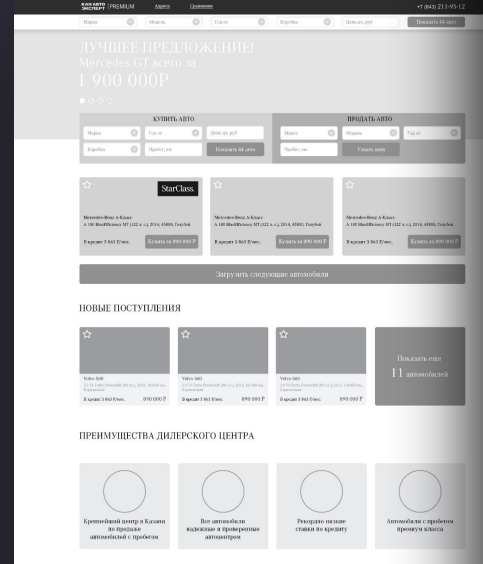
КАН АВТО ЭКСПЕРТ PREMIUM Адреса Сравнение +7 (843) 211-95-12

Марка Модель Год от Коробка Цена до, руб Показать 44 авто

ЛУЧШЕЕ ПРЕДЛОЖЕНИЕ!
Mercedes GT всего за
1 900 000Р

КУПИТЬ АВТО

Марка Год от Цена до, руб
Коробка Пробег, км Показать 44 авто

ПРОДАТЬ АВТО

Марка Модель Год
Пробег, км Узнать цену

StarClass.

Mercedes-Benz A-Класс
A 180 BlueEfficiency MT (122 л. с.) 2014, 45000, Голубой
В кредит 3 563 Р/мес. Купить за 890 000 Р

Mercedes-Benz A-Класс
A 180 BlueEfficiency MT (122 л. с.) 2014, 45000, Голубой
В кредит 3 563 Р/мес. Купить за 890 000 Р

Mercedes-Benz A-Класс
A 180 BlueEfficiency MT (122 л. с.) 2014, 45000, Голубой
В кредит 3 563 Р/мес. Купить за 890 000 Р

Загрузить следующие автомобили

НОВЫЕ ПОСТУПЛЕНИЯ

Volvo S60
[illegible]
В кредит 3 563 Р/мес. 890 000 Р

Volvo S60
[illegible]
В кредит 3 563 Р/мес. 890 000 Р

Volvo S60
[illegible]
В кредит 3 563 Р/мес. 890 000 Р

Показать еще
11 автомобилей

ПРЕИМУЩЕСТВА ДИЛЕРСКОГО ЦЕНТРА

Крупнейший центр в Казани по продаже автомобилей с пробегом

Все автомобили надежные и проверенные автоцентром

Рекордно низкие ставки по кредиту

Автомобили с пробегом премиум класса